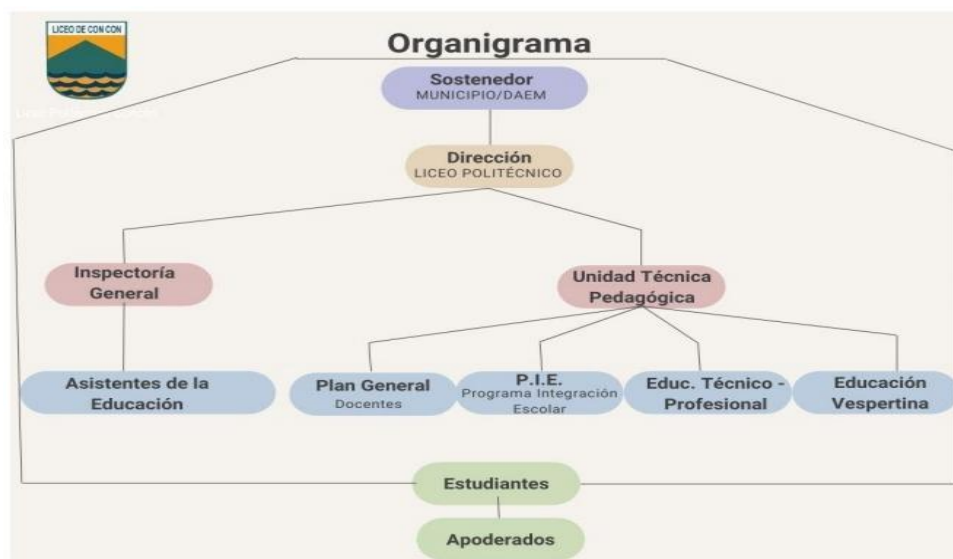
LICEO DE CON CON

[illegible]

Organigrama

Sostenedor
MUNICIPIO/DAEM

Dirección
LICEO POLITÉCNICO

Inspectoría General

Unidad Técnica Pedagógica

Asistentes de la Educación

Plan General
Docentes

P.I.E.
Programa Integración Escolar

Educ. Técnico - Profesional

Educación Vespertina

Estudiantes

Apoderados